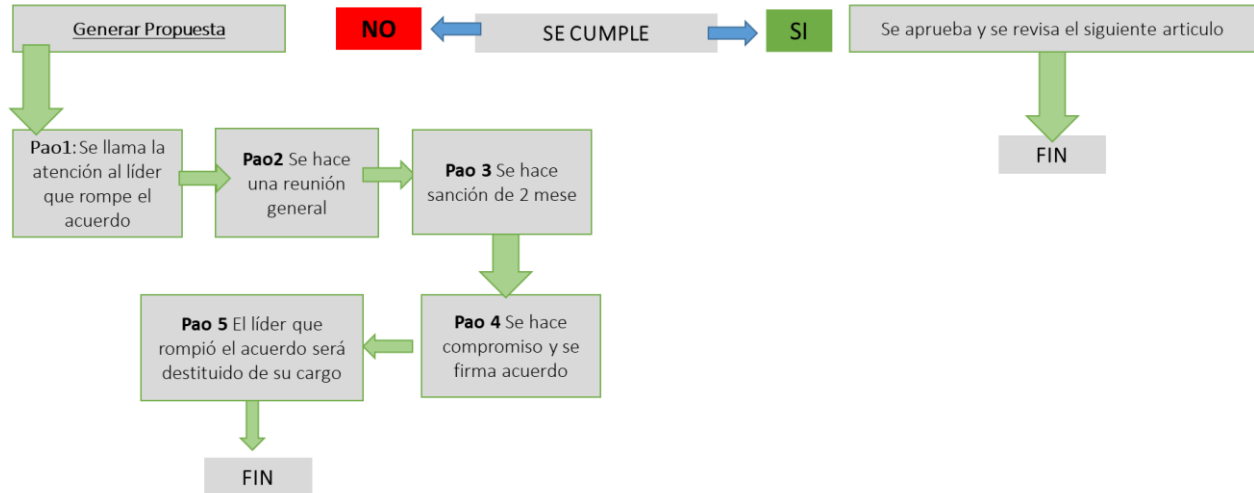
Generar Propuesta

NO

SE CUMPLE

SI

Se aprueba y se revisa el siguiente articulo

FIN

**Pao1:** Se llama la atención al líder que rompe el acuerdo

**Pao2** Se hace una reunión general

**Pao 3** Se hace sanción de 2 mese

**Pao 4** Se hace compromiso y se firma acuerdo

**Pao 5** El líder que rompió el acuerdo será destituido de su cargo

FIN